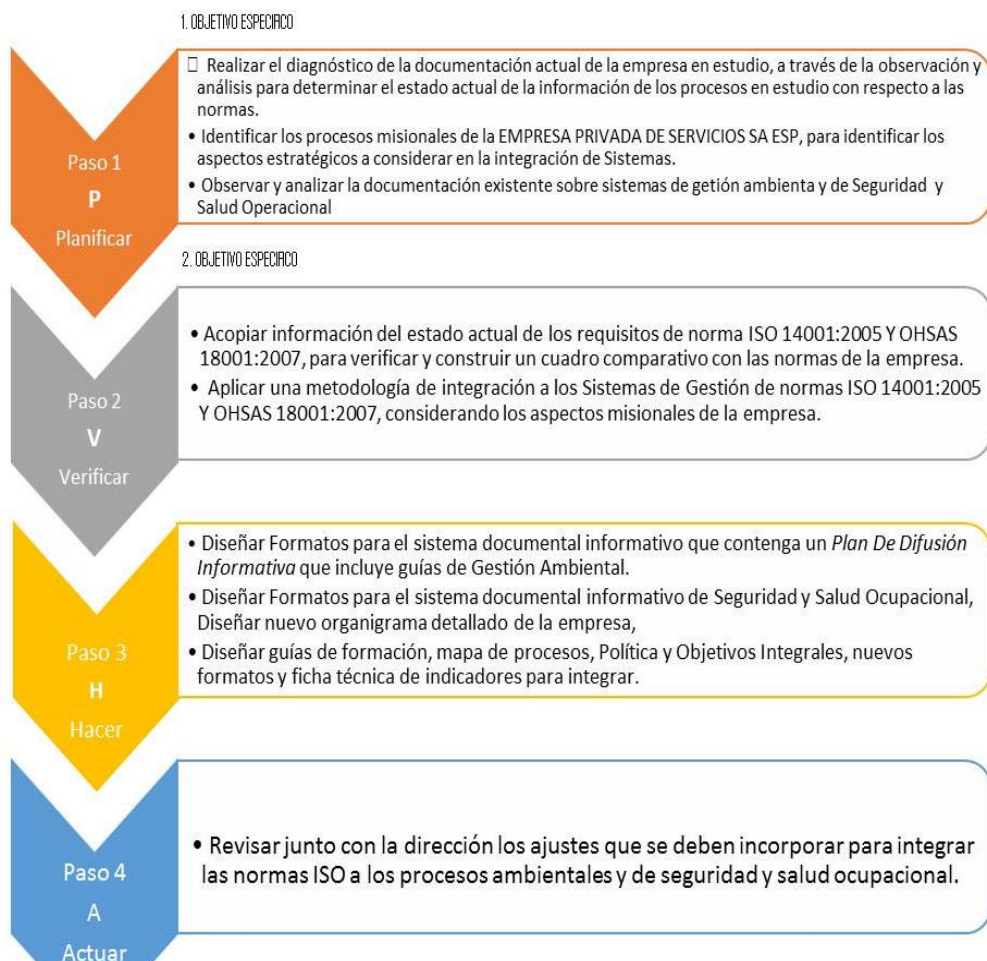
1. OBJETIVO ESPECIFICO

Paso 1
P
Planificar

 Realizar el diagnóstico de la documentación actual de la empresa en estudio, a través de la observación y análisis para determinar el estado actual de la información de los procesos en estudio con respecto a las normas.
• Identificar los procesos misionales de la EMPRESA PRIVADA DE SERVICIOS SA ESP, para identificar los aspectos estratégicos a considerar en la integración de Sistemas.
• Observar y analizar la documentación existente sobre sistemas de getión ambienta y de Seguridad y Salud Operacional

2. OBJETIVO ESPECIFICO

Paso 2
V
Verificar

• Acopiar información del estado actual de los requisitos de norma ISO 14001:2005 Y OHSAS 18001:2007, para verificar y construir un cuadro comparativo con las normas de la empresa.
• Aplicar una metodología de integración a los Sistemas de Gestión de normas ISO 14001:2005 Y OHSAS 18001:2007, considerando los aspectos misionales de la empresa.

Paso 3
H
Hacer

• Diseñar Formatos para el sistema documental informativo que contenga un Plan De Difusión Informativa que incluye guías de Gestión Ambiental.
• Diseñar Formatos para el sistema documental informativo de Seguridad y Salud Ocupacional, Diseñar nuevo organigrama detallado de la empresa,
• Diseñar guías de formación, mapa de procesos, Política y Objetivos Integrales, nuevos formatos y ficha técnica de indicadores para integrar.

Paso 4
A
Actuar

• Revisar junto con la dirección los ajustes que se deben incorporar para integrar las normas ISO a los procesos ambientales y de seguridad y salud ocupacional.